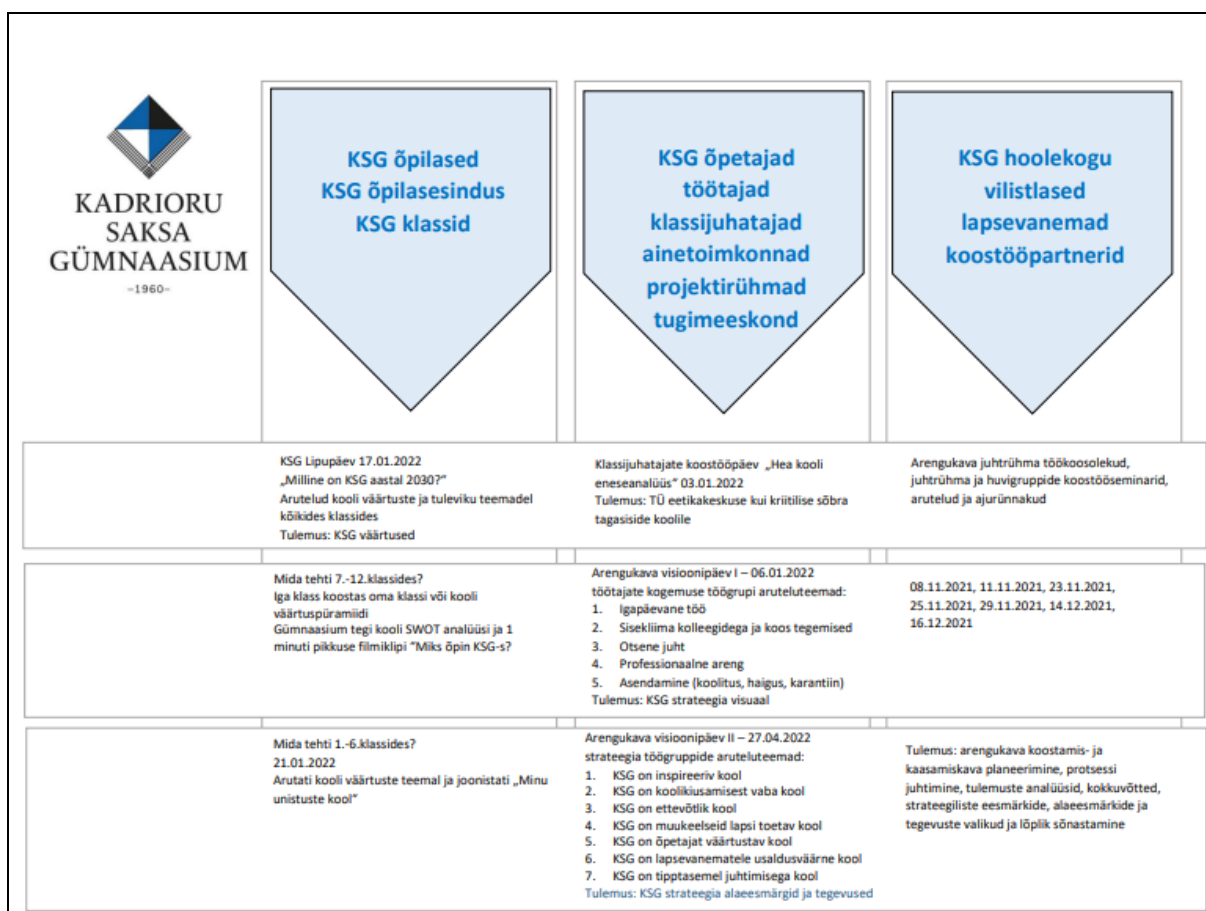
KADRIORU SAKSA GÜMNAASIUM
-1960-

KSG õpilased
KSG õpilasesindus
KSG klassid

KSG õpetajad
töötajad
klassijuhatajad
ainetoimkonnad
projektirühmad
tugimeeskond

KSG hoolekogu
vilistlased
lapsevanemad
koostööpartnerid

| | | | |
|---|---|---|---|
| | KSG Lipupäev 17.01.2022 „Milline on KSG aastal 2030?" Arutelud kooli väärtuste ja tuleviku teemadel kõikides klassides Tulemus: KSG väärtused | Klassijuhatajate koostööpäev „Hea kooli eneseanalüüs" 03.01.2022 Tulemus: TÜ eetikakeskuse kui kriitilise sõbra tagasiside koolile | Arengukava juhtrühma töökoosolekud, juhtrühma ja huvigruppide koostööseminarid, arutelud ja ajurünnakud |
| | Mida tehti 7.-12.klassides? Iga klass koostas oma klassi või kooli väärtuspüramiidi Gümnaasium tegi kooli SWOT analüüsi ja 1 minuti pikkuse filmiklipi "Miks õpin KSG-s? | Arengukava visioonipäev I – 06.01.2022 töötajate kogemuse töögrupi aruteluteemad: 1. Igapäevane töö 2. Sisekliima kolleegidega ja koos tegemised 3. Otsene juht 4. Professionaalne areng 5. Asendamine (koolitus, haigus, karantiin) Tulemus: KSG strateegia visuaal | 08.11.2021, 11.11.2021, 23.11.2021, 25.11.2021, 29.11.2021, 14.12.2021, 16.12.2021 |
| | Mida tehti 1.-6.klassides? 21.01.2022 Arutati kooli väärtuste teemal ja joonistati „Minu unistuste kool" | Arengukava visioonipäev II – 27.04.2022 strateegia töögruppide aruteluteemad: 1. KSG on inspireeriv kool 2. KSG on koolikiusamisest vaba kool 3. KSG on ettevõtlik kool 4. KSG on muukeelseid lapsi toetav kool 5. KSG on õpetajat väärtustav kool 6. KSG on lapsevanematele usaldusväärne kool 7. KSG on tipptasemel juhtimisega kool Tulemus: KSG strateegia alaeesmärgid ja tegevused | Tulemus: arengukava koostamis- ja kaasamiskava planeerimine, protsessi juhtimine, tulemuste analüüsid, kokkuvõtted, strateegiliste eesmärkide, alaeesmärkide ja tegevuste valikud ja lõplik sõnastamine |